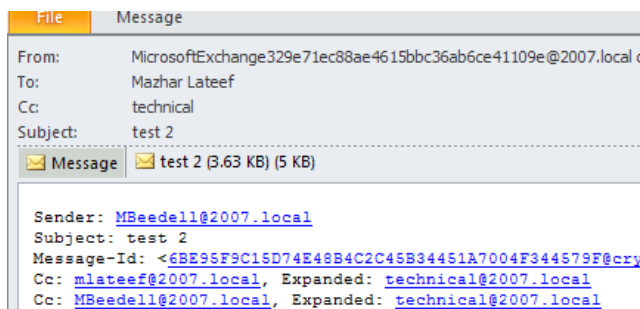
File Message

From: MicrosoftExchange329e71ec88ae4615bbc36ab6ce41109e@2007.local
To: Mazhar Lateef
Cc: technical
Subject: test 2

Message test 2 (3.63 KB) (5 KB)

Sender: MBeedell@2007.local
Subject: test 2
Message-Id: <6BE95F9C15D74E48B4C2C45B34451A7004F344579F@cry
Cc: mlateef@2007.local, Expanded: technical@2007.local
Cc: MBeedell@2007.local, Expanded: technical@2007.local